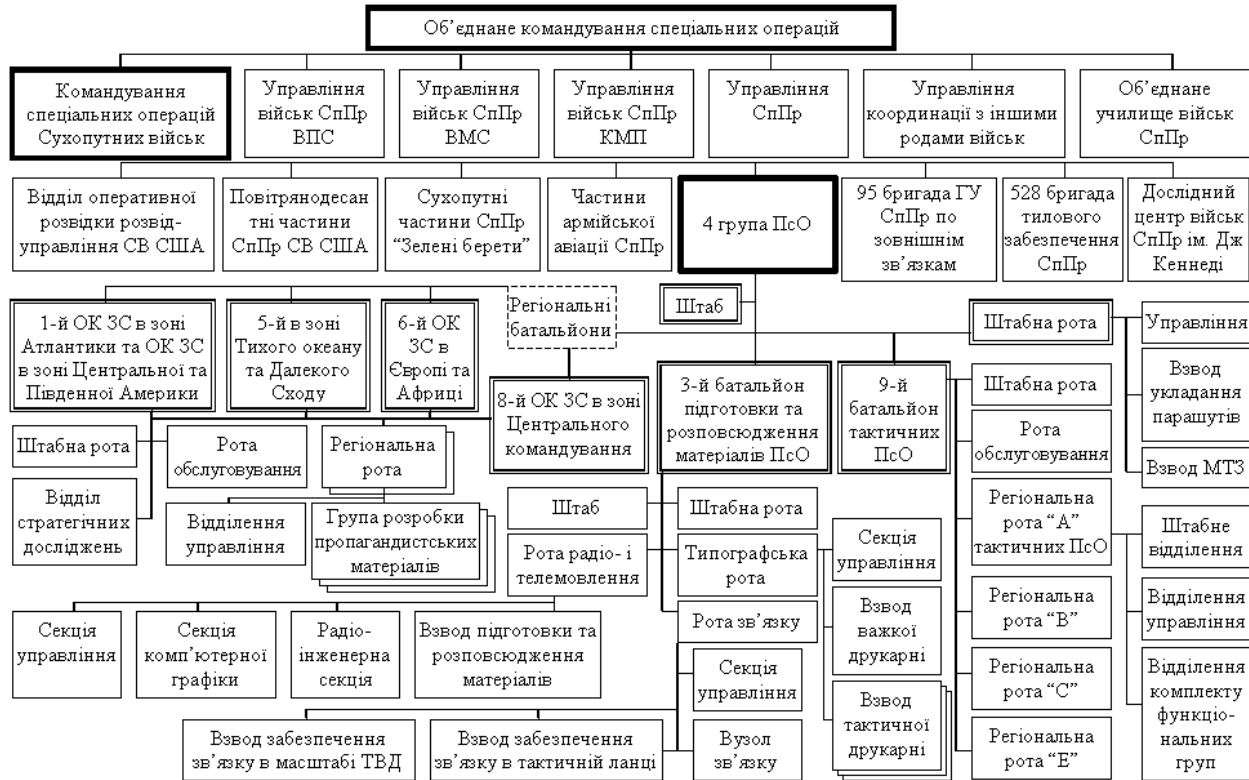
Об'єднане командування спеціальних операцій

Командування спеціальних операцій Сухопутних військ

Управління військ СпПр ВПС

Управління військ СпПр ВМС

Управління військ СпПр КМП

Управління СпПр

Управління координації з іншими родами військ

Об'єднане училище військ СпПр

Відділ оперативної розвідки розвідуправління СВ США

Повітрянодесантні частини СпПр СВ США

Сухопутні частини СпПр "Зелені берети"

Частини армійської авіації СпПр

4 група ПсО

95 бригада ГУ СпПр по зовнішнім зв'язкам

528 бригада тилового забезпечення СпПр

Дослідний центр військ СпПр ім. Дж Кеннеді

1-й ОК ЗС в зоні Атлантики та ОК ЗС в зоні Центральної та Південної Америки

5-й в зоні Тихого океану та Далекого Сходу

6-й ОК ЗС в Європі та Африці

Регіональні батальйони

Штаб

Штабна рота

Управління

Взвод укладання парашутів

Взвод МТЗ

8-й ОК ЗС в зоні Центрального командування

3-й батальйон підготовки та розповсюдження матеріалів ПсО

9-й батальйон тактичних ПсО

Штабна рота

Рота обслуговування

Регіональна рота

Штабна рота

Рота обслуговування

Відділ стратегічних досліджень

Відділення управління

Група розробки пропагандистських матеріалів

Штаб

Штабна рота

Рота радіо- і телемовлення

Типографська рота

Секція управління

Регіональна рота "А" тактичних ПсО

Штабне відділення

Рота зв'язку

Взвод важкої друкарні

Регіональна рота "В"

Відділення управління

Секція управління

Секція комп'ютерної графіки

Радіоінженерна секція

Взвод підготовки та розповсюдження матеріалів

Секція управління

Регіональна рота "С"

Відділення комплекту функціональних груп

Взвод тактичної друкарні

Взвод забезпечення зв'язку в масштабі ТВД

Взвод забезпечення зв'язку в тактичній ланці

Вузол зв'язку

Регіональна рота "Е"